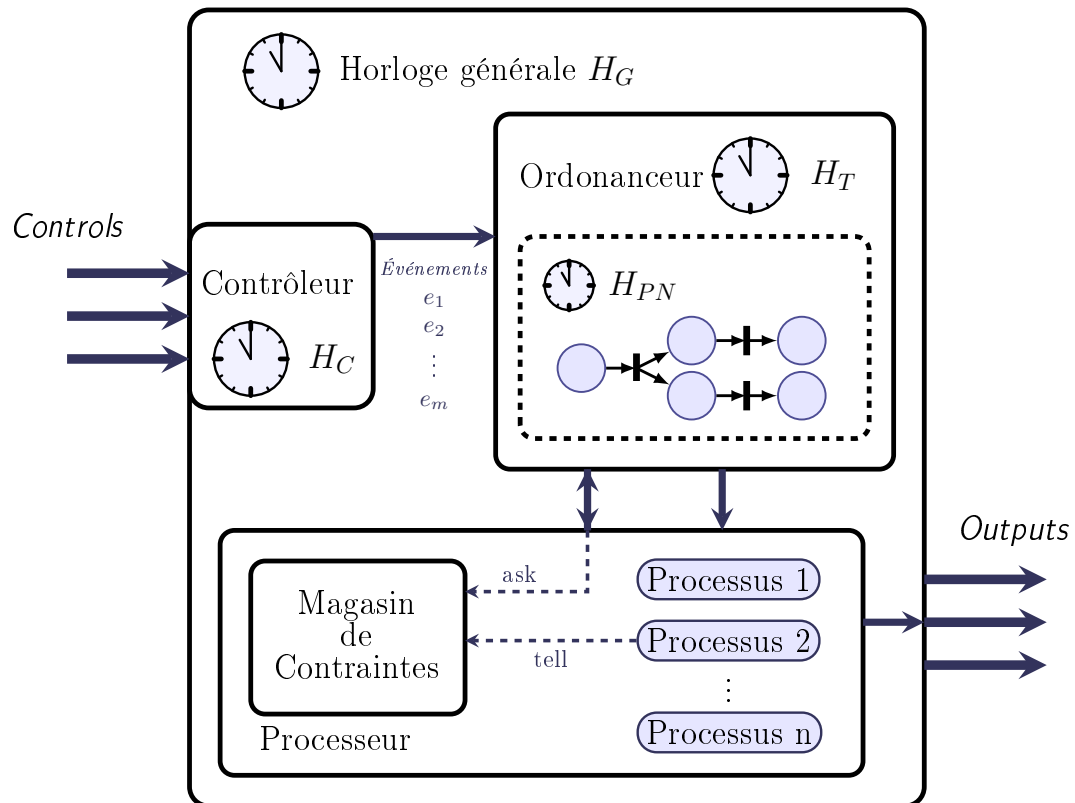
Horloge générale $H_G$

Controls

Contrôleur

$H_C$

Événements
$e_1$
$e_2$
$\vdots$
$e_m$

Ordonanceur $H_T$

$H_{PN}$

Outputs

ask

tell

Magasin de Contraintes

Processus 1

Processus 2

$\vdots$

Processus n

Processeur